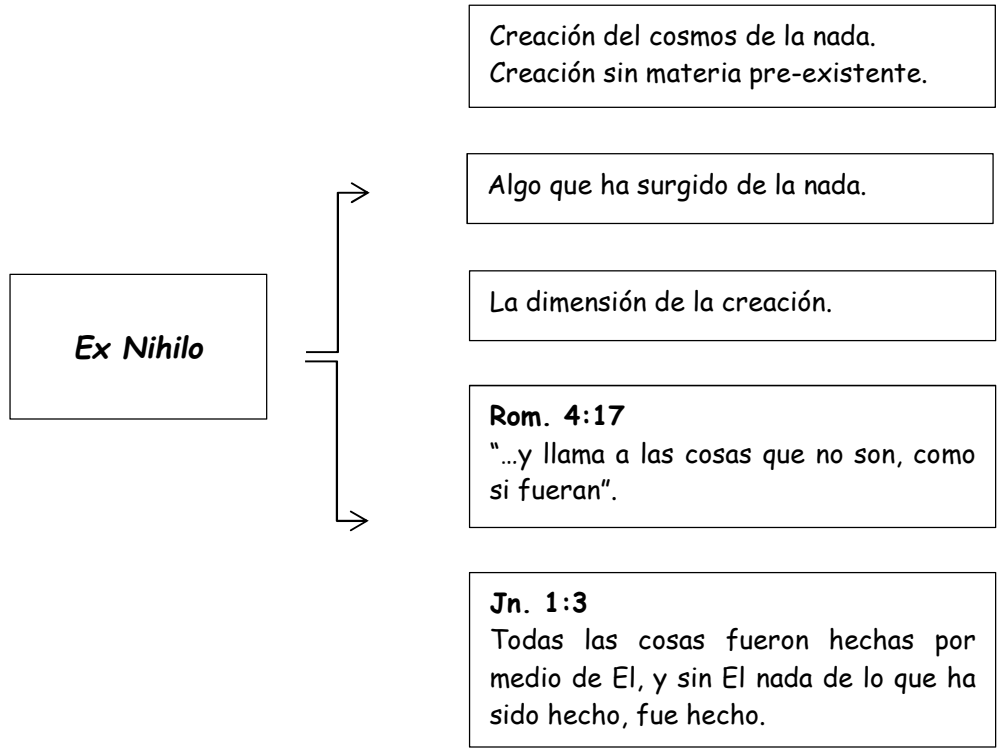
Ex Nihilo

Creación del cosmos de la nada. Creación sin materia pre-existente.

Algo que ha surgido de la nada.

La dimensión de la creación.

Rom. 4:17
"…y llama a las cosas que no son, como si fueran".

Jn. 1:3
Todas las cosas fueron hechas por medio de El, y sin El nada de lo que ha sido hecho, fue hecho.